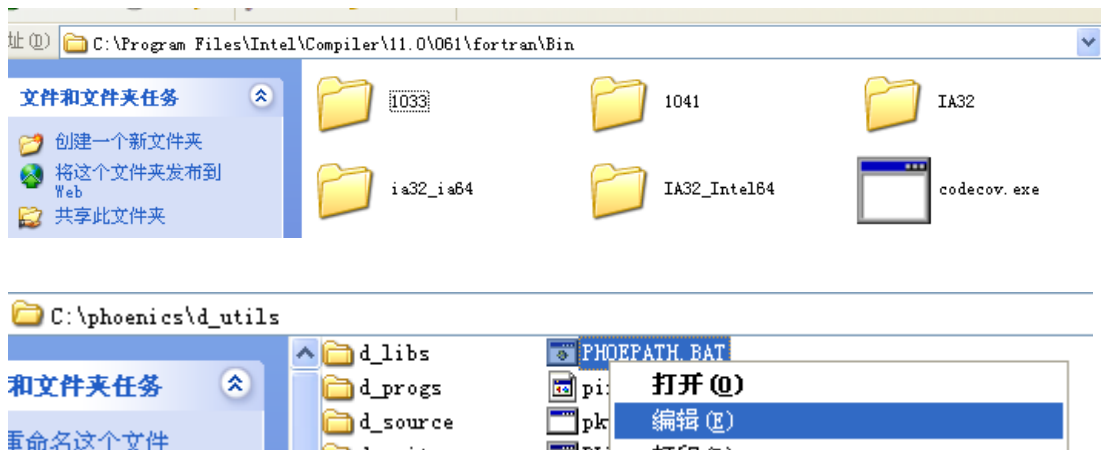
址(D) C:\Program Files\Intel\Compiler\11.0\061\fortran\Bin

文件和文件夹任务

创建一个新文件夹

将这个文件夹发布到 Web

共享此文件夹

1033

1041

IA32

ia32_ia64

IA32_Intel64

codecov.exe

C:\phoenics\d_utils

和文件夹任务

重命名这个文件

d_libs

d_progs

d_source

PHOEPATH.BAT

pi

pk

打开(O)

编辑(E)

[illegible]